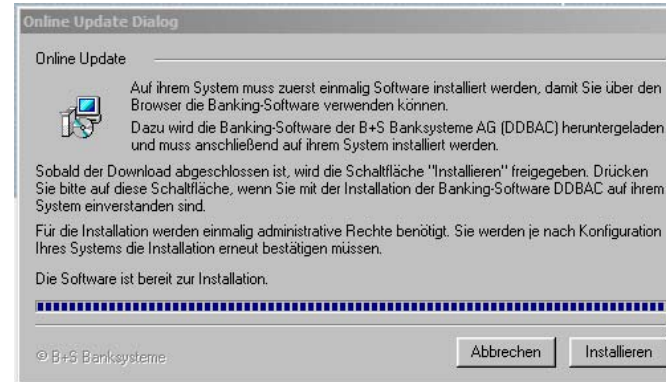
Online Update Dialog

Online Update

Auf ihrem System muss zuerst einmalig Software installiert werden, damit Sie über den Browser die Banking-Software verwenden können.

Dazu wird die Banking-Software der B+S Banksysteme AG (DDBAC) heruntergeladen und muss anschließend auf ihrem System installiert werden.

Sobald der Download abgeschlossen ist, wird die Schaltfläche "Installieren" freigegeben. Drücken Sie bitte auf diese Schaltfläche, wenn Sie mit der Installation der Banking-Software DDBAC auf ihrem System einverstanden sind.

Für die Installation werden einmalig administrative Rechte benötigt. Sie werden je nach Konfiguration Ihres Systems die Installation erneut bestätigen müssen.

Die Software ist bereit zur Installation.

© B+S Banksysteme

Abbrechen

Installieren